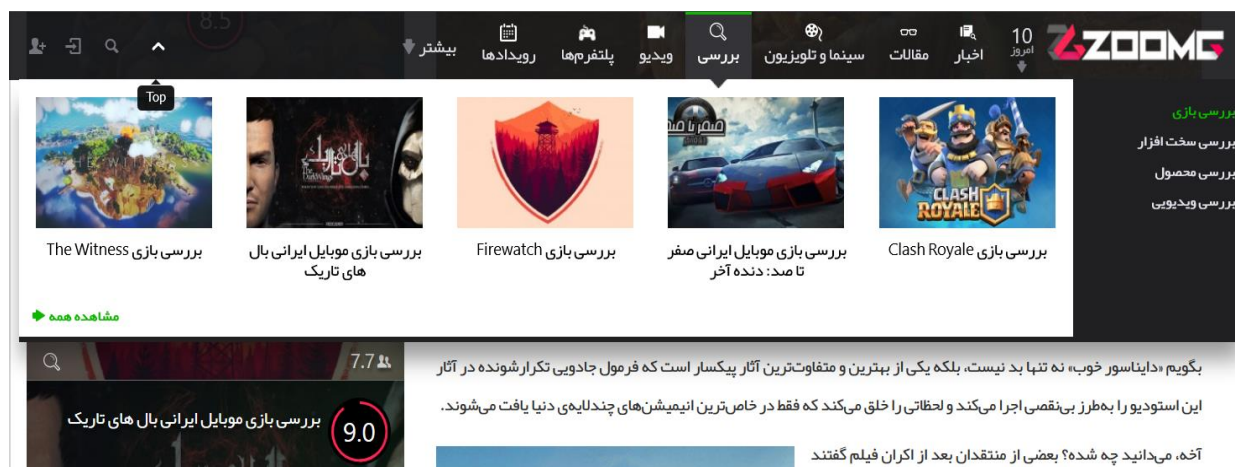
ZOOMG
10
امروز
اخبار
مقالات
سینما و تلویزیون
بررسی
ویدیو
پلتفرم‌ها
رویدادها
بیشتر
Top

بررسی بازی
بررسی سخت افزار
بررسی محصول
بررسی ویدیویی

CLASH ROYALE
بررسی بازی Clash Royale

صفر تا صد
بررسی بازی موبایل ایرانی صفر تا صد: دنده آخر

بررسی بازی Firewatch

بال های تاریک
بررسی بازی موبایل ایرانی بال های تاریک

بررسی بازی The Witness

مشاهده همه

بگویم «دایناسور خوب» نه تنها بد نیست، بلکه یکی از بهترین و متفاوت‌ترین آثار پیکسار است که فرمول جادویی تکرارشونده در آثار این استودیو را به‌طرز بی‌نقصی اجرا می‌کند و لحظاتی را خلق می‌کند که فقط در خاص‌ترین انیمیشن‌های چندلایه‌ی دنیا یافت می‌شوند.

آخه، می‌دانید چه شده؟ بعضی از منتقدان بعد از اکران فیلم گفتند

8.5
7.7
بررسی بازی موبایل ایرانی بال های تاریک
9.0